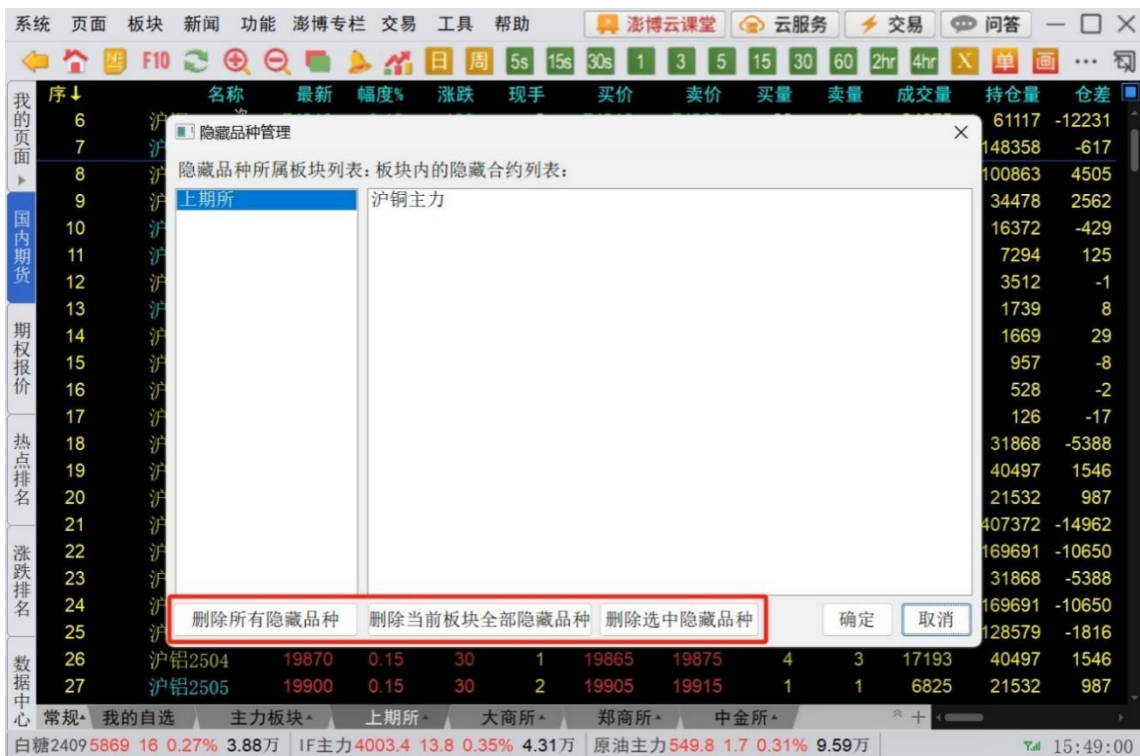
系统 页面 板块 新闻 功能 澎博专栏 交易 工具 帮助 澎博云课堂 云服务 交易 问答

F10 日 周 5s 15s 30s 1 3 5 15 30 60 2hr 4hr X 单 画 ...

我的页面 国内期货 期权报价 热点排名 涨跌排名 数据中心

| 序 | 名称 | 最新 | 幅度% | 涨跌 | 现手 | 买价 | 卖价 | 买量 | 卖量 | 成交量 | 持仓量 | 仓差 |
|---|---|---|---|---|---|---|---|---|---|---|---|---|
| 6 | 沪 | | | | | | | | | | 61117 | -12231 |
| 7 | 沪 | | | | | | | | | | 148358 | -617 |
| 8 | 沪 | | | | | | | | | | 100863 | 4505 |
| 9 | 沪 | | | | | | | | | | 34478 | 2562 |
| 10 | 沪 | | | | | | | | | | 16372 | -429 |
| 11 | 沪 | | | | | | | | | | 7294 | 125 |
| 12 | 沪 | | | | | | | | | | 3512 | -1 |
| 13 | 沪 | | | | | | | | | | 1739 | 8 |
| 14 | 沪 | | | | | | | | | | 1669 | 29 |
| 15 | 沪 | | | | | | | | | | 957 | -8 |
| 16 | 沪 | | | | | | | | | | 528 | -2 |
| 17 | 沪 | | | | | | | | | | 126 | -17 |
| 18 | 沪 | | | | | | | | | | 31868 | -5388 |
| 19 | 沪 | | | | | | | | | | 40497 | 1546 |
| 20 | 沪 | | | | | | | | | | 21532 | 987 |
| 21 | 沪 | | | | | | | | | | 407372 | -14962 |
| 22 | 沪 | | | | | | | | | | 169691 | -10650 |
| 23 | 沪 | | | | | | | | | | 31868 | -5388 |
| 24 | 沪 | | | | | | | | | | 169691 | -10650 |
| 25 | 沪 | | | | | | | | | | 128579 | -1816 |
| 26 | 沪铝2504 | 19870 | 0.15 | 30 | 1 | 19865 | 19875 | 4 | 3 | 17193 | 40497 | 1546 |
| 27 | 沪铝2505 | 19900 | 0.15 | 30 | 2 | 19905 | 19915 | 1 | 1 | 6825 | 21532 | 987 |

隐藏品种管理

隐藏品种所属板块列表: 板块内的隐藏合约列表:

上期所

沪铜主力

删除所有隐藏品种 删除当前板块全部隐藏品种 删除选中隐藏品种 确定 取消

常规 我的自选 主力板块 上期所 大商所 郑商所 中金所

白糖2409 5869 16 0.27% 3.88万 | IF主力 4003.4 13.8 0.35% 4.31万 | 原油主力 549.8 1.7 0.31% 9.59万 15:49:00